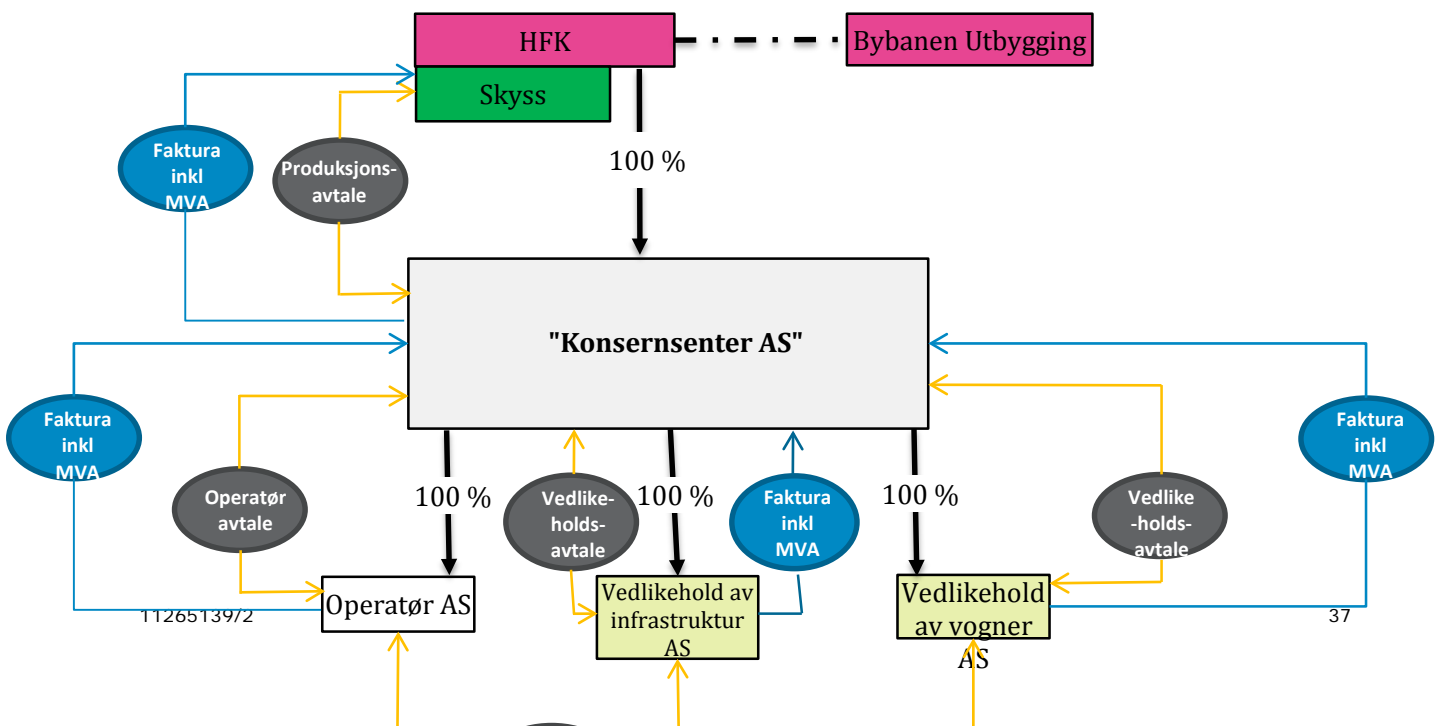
HFK

Bybanen Utbygging

Skyss

Faktura inkl MVA

Produksjons-avtale

100 %

"Konsernsenter AS"

Faktura inkl MVA

Operatør avtale

100 %

Vedlike-holds-avtale

100 %

Faktura inkl MVA

100 %

Vedlike -holds-avtale

Faktura inkl MVA

11265139/2

Operatør AS

Vedlikehold av infrastruktur AS

Vedlikehold av vogner AS

37